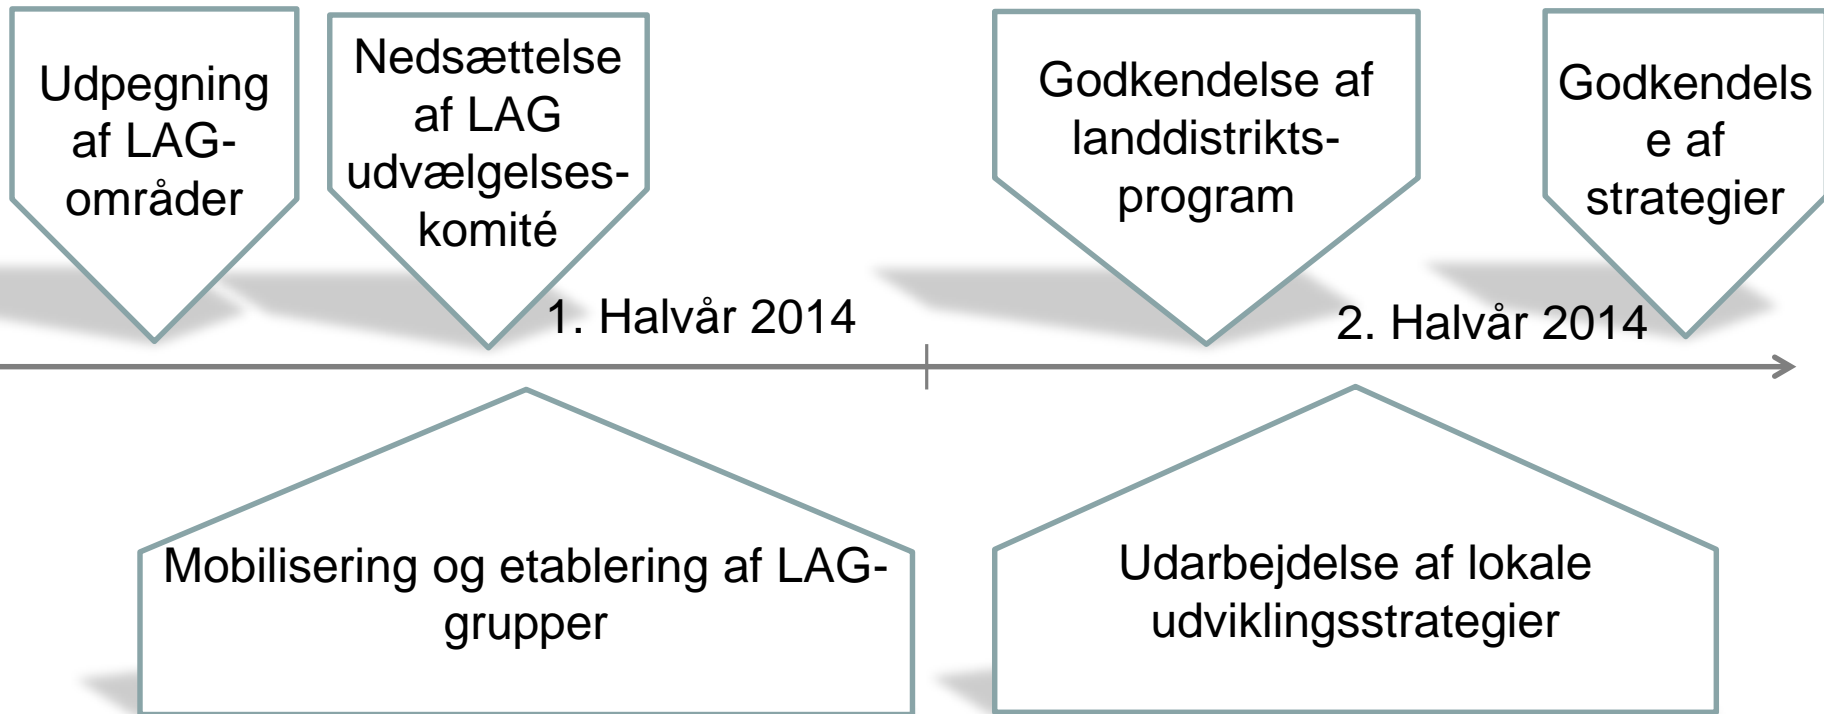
Udpegning af LAG-områder

Nedsættelse af LAG udvælgelses-komité

1. Halvår 2014

Godkendelse af landdistrikts-program

Godkendelse af strategier

2. Halvår 2014

Mobilisering og etablering af LAG-grupper

Udarbejdelse af lokale udviklingsstrategier